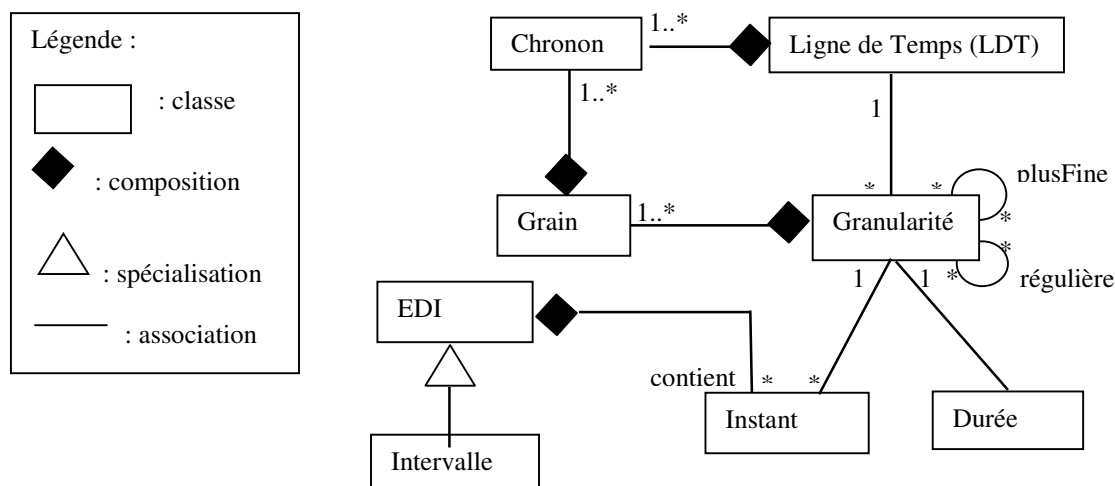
Légende :

: classe

: composition

: spécialisation

: association

Chronon

1..*

Ligne de Temps (LDT)

1..*

1

Grain

1..*

Granularité

*

*

plusFine

*

*

*

régulière

1

1

EDI

contient

*

*

Instant

Durée

Intervalle